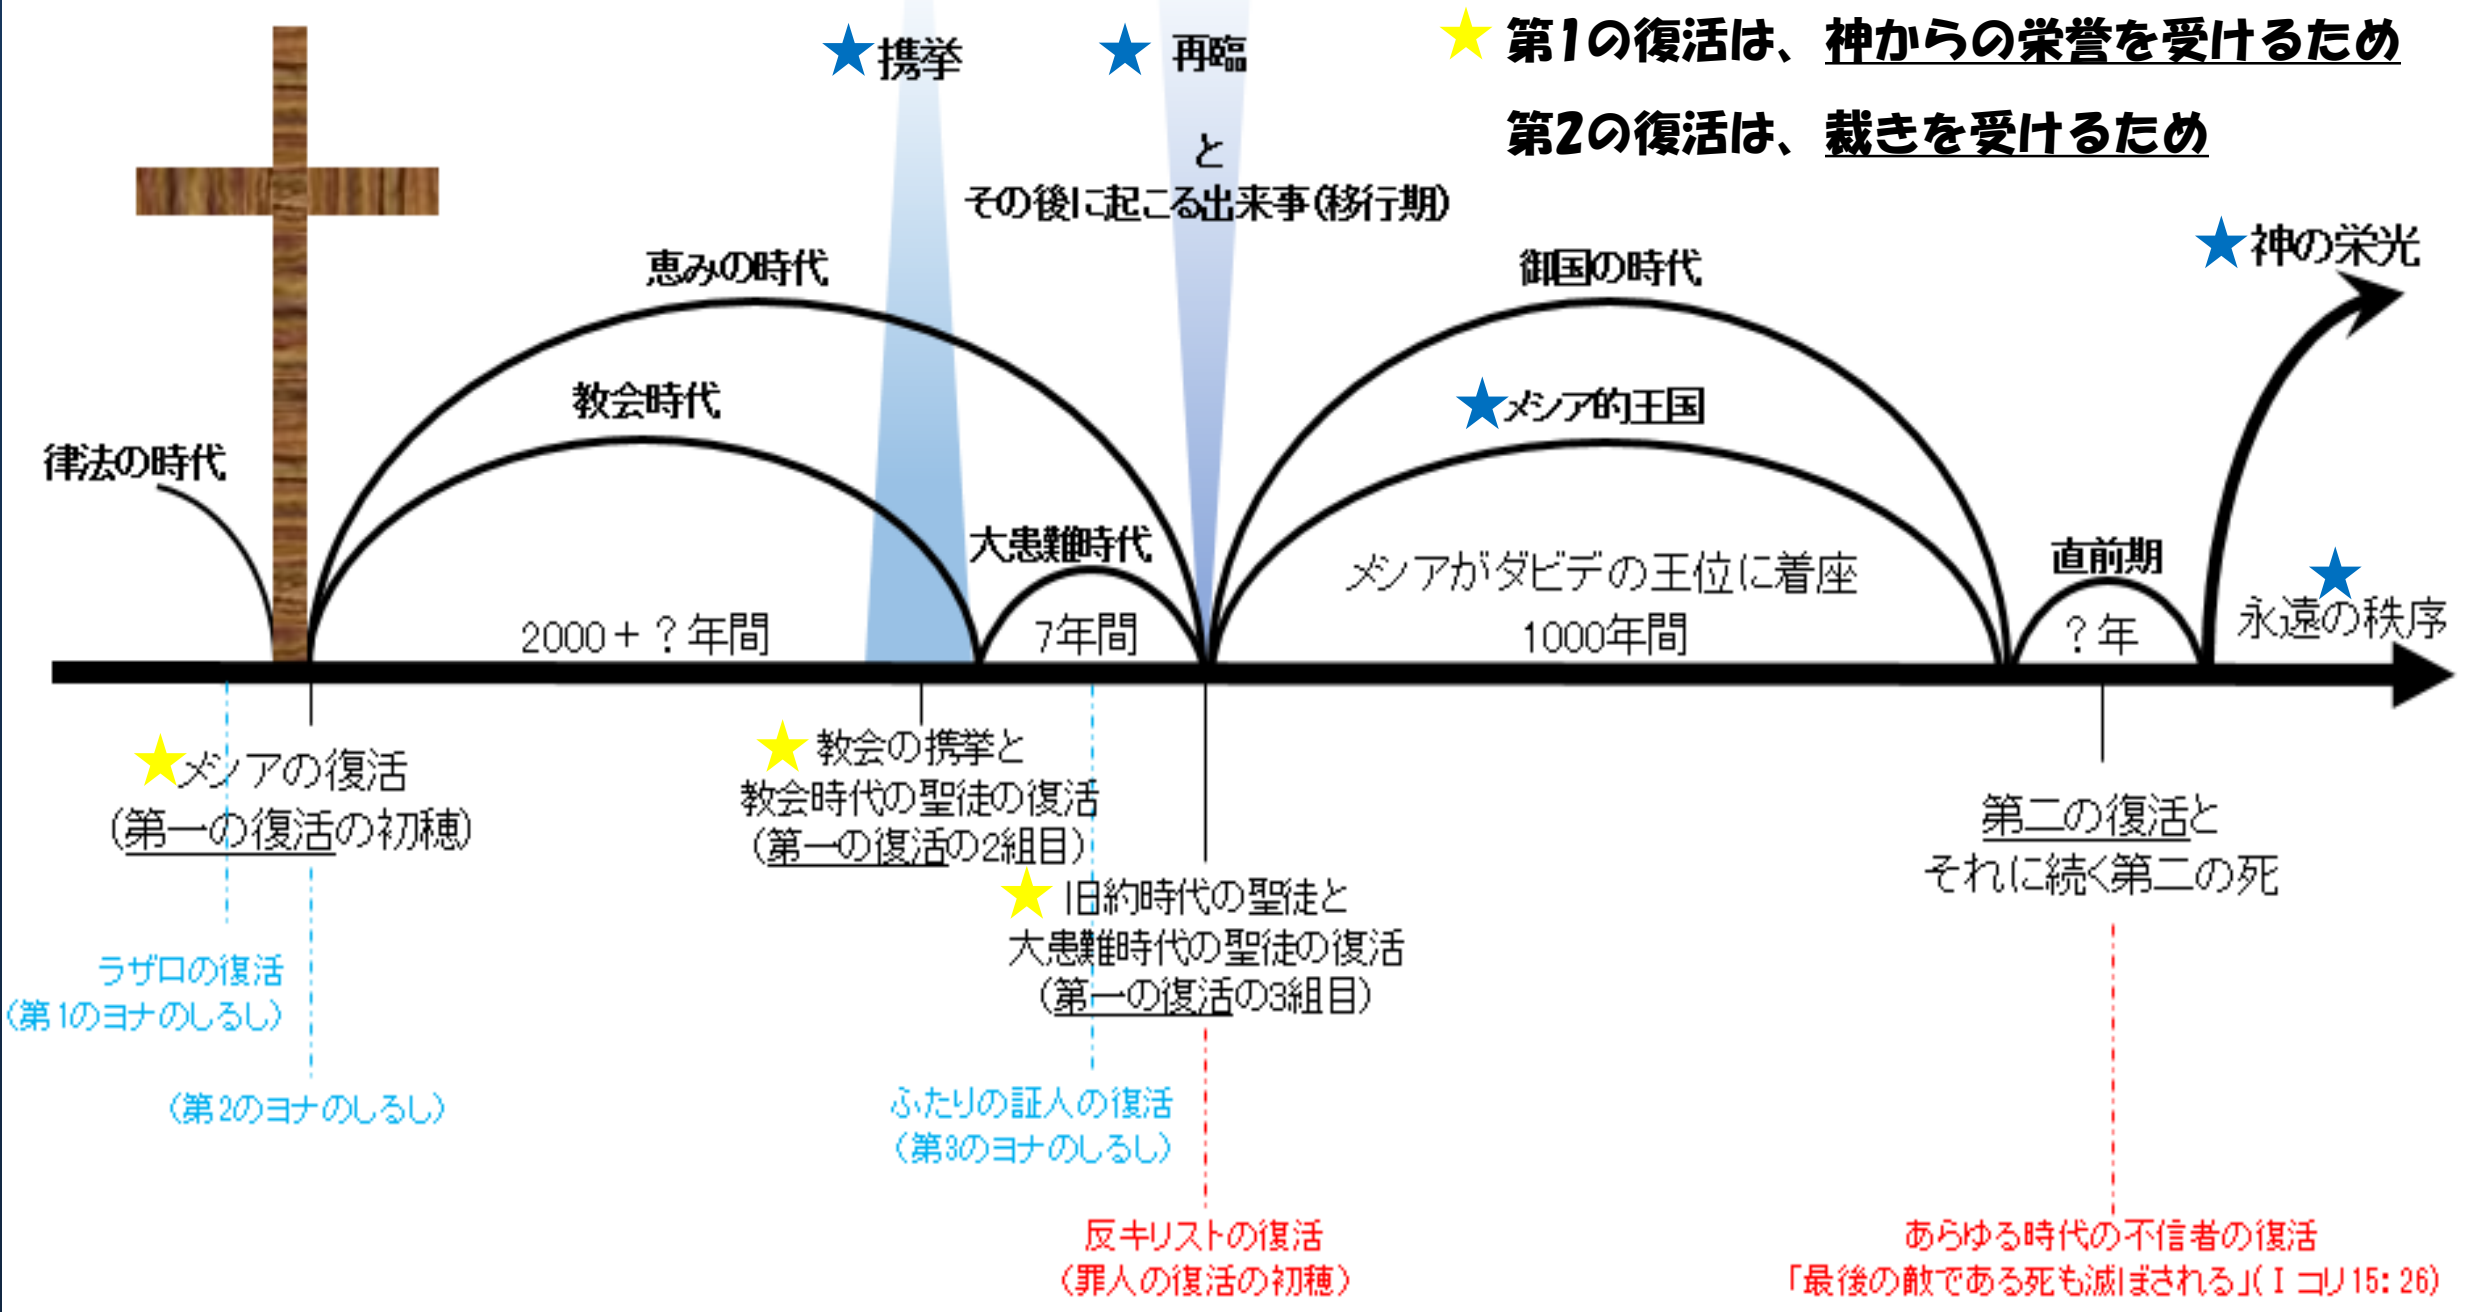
★携挙

★ 再臨

と

その後に起こる出来事(移行期)

★ 第1の復活は、神からの栄誉を受けるため

第2の復活は、裁きを受けるため

★神の栄光

恵みの時代

御国の時代

教会時代

★メシア的王国

律法の時代

大患難時代

メシアがダビデの王位に着座

直前期

★

永遠の秩序

2000+?年間

7年間

1000年間

?年

★メシアの復活
(第一の復活の初穂)

★教会の携挙と
教会時代の聖徒の復活
(第一の復活の2組目)

★旧約時代の聖徒と
大患難時代の聖徒の復活
(第一の復活の3組目)

第二の復活と
それに続く第二の死

ラザロの復活
(第1のヨナのしるし)

(第2のヨナのしるし)

ふたりの証人の復活
(第3のヨナのしるし)

反キリストの復活
(罪人の復活の初穂)

あらゆる時代の不信者の復活
「最後の敵である死も滅ぼされる」(Iコリ15:26)